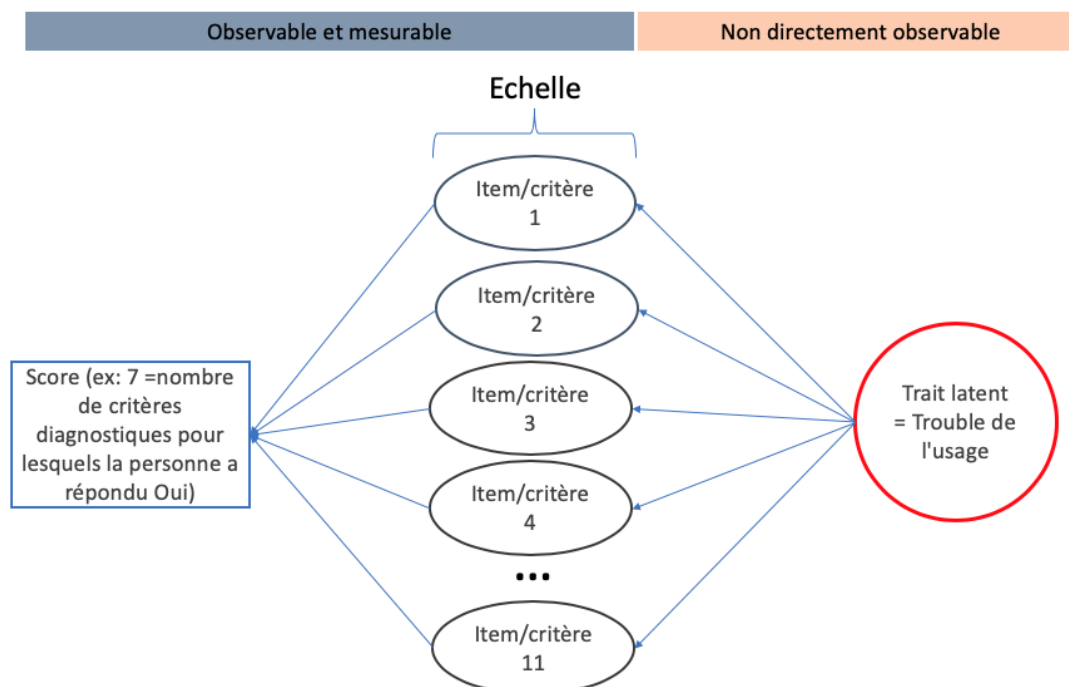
Observable et mesurable

Non directement observable

Echelle

Item/critère 1

Item/critère 2

Score (ex: 7 =nombre de critères diagnostiques pour lesquels la personne a répondu Oui)

Item/critère 3

Trait latent = Trouble de l'usage

Item/critère 4

...

Item/critère 11